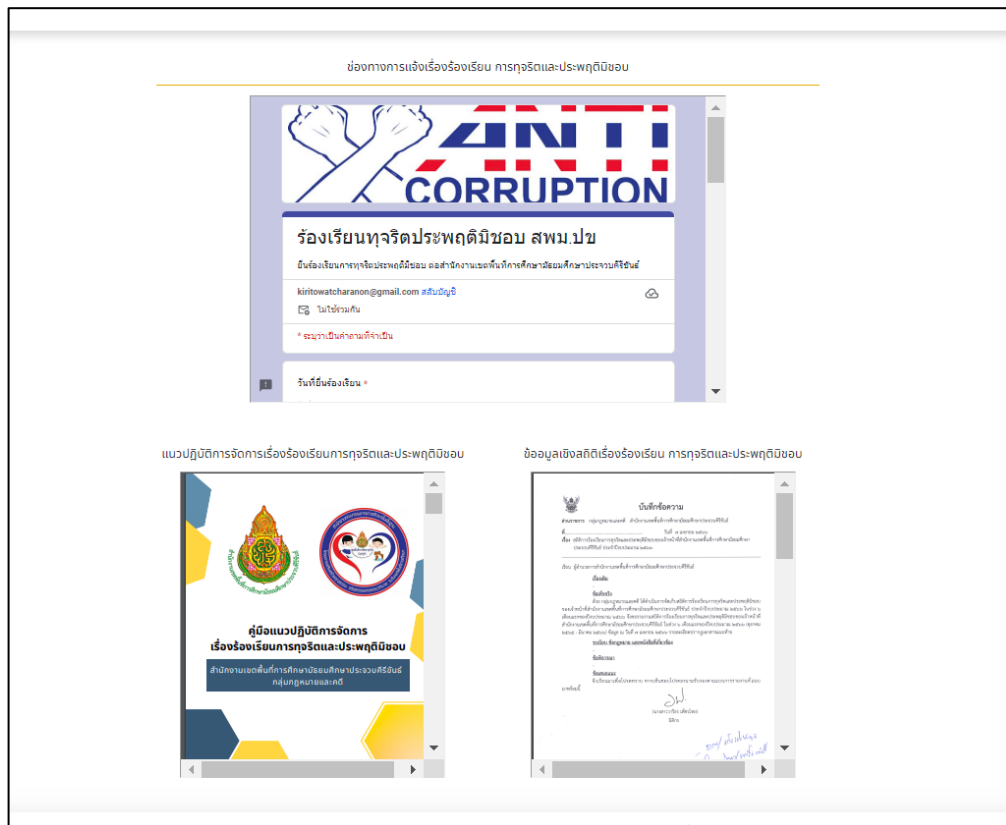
ช่องทางการแจ้งเรื่องร้องเรียน การทุจริตและประพฤติมิชอบ

ANTI CORRUPTION

ร้องเรียนทุจริตประพฤติมิชอบ สพม.ปข

ยื่นร้องเรียนการทุจริตประพฤติมิชอบ ต่อสำนักงานเขตพื้นที่การศึกษามัธยมศึกษาประจวบคีรีขันธ์

kiritowatcharanon@gmail.com สลับบัญชี

ไม่ใช่ร่วมกัน

* ระบุว่าเป็นคำถามที่จำเป็น

วันที่ยื่นร้องเรียน *

แนวปฏิบัติการจัดการเรื่องร้องเรียนการทุจริตและประพฤติมิชอบ

คู่มือแนวปฏิบัติการจัดการ เรื่องร้องเรียนการทุจริตและประพฤติมิชอบ

สำนักงานเขตพื้นที่การศึกษามัธยมศึกษาประจวบคีรีขันธ์ กลุ่มกฎหมายและคดี

ข้อมูลเชิงสถิติเรื่องร้องเรียน การทุจริตและประพฤติมิชอบ

บันทึกข้อความ

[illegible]